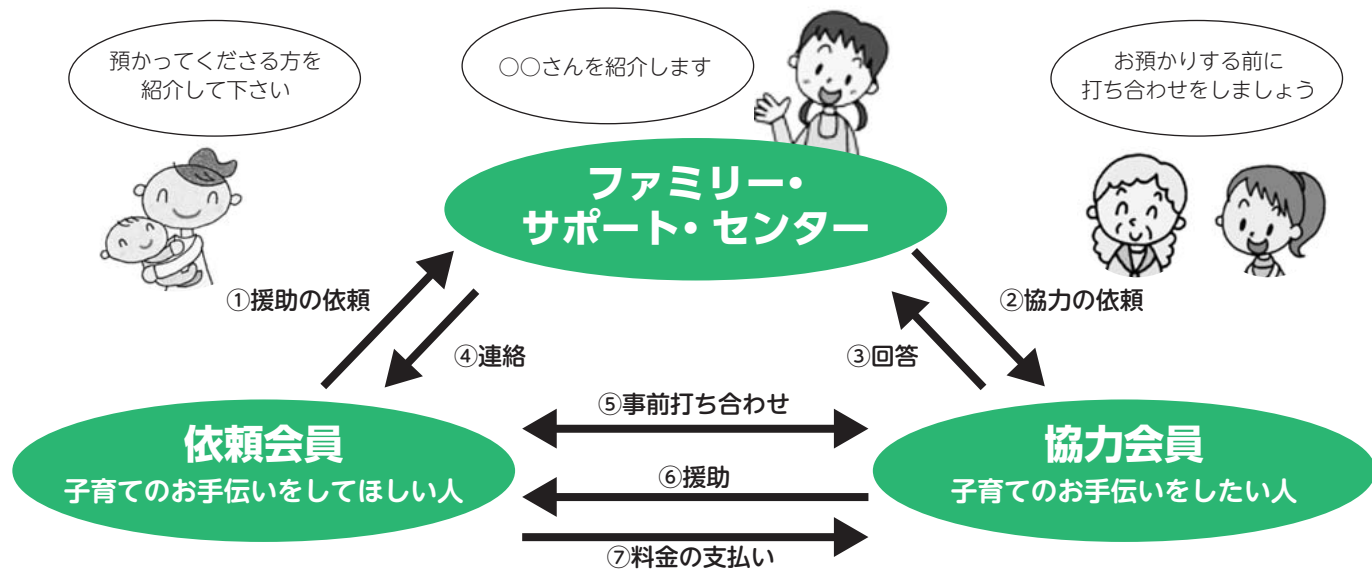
預かってくださる方を紹介して下さい

○○さんを紹介します

お預かりする前に打ち合わせをしましょう

ファミリー・サポート・センター

①援助の依頼

②協力の依頼

④連絡

③回答

⑤事前打ち合わせ

依頼会員
子育てのお手伝いをしてほしい人

⑥援助

協力会員
子育てのお手伝いをしたい人

⑦料金の支払い